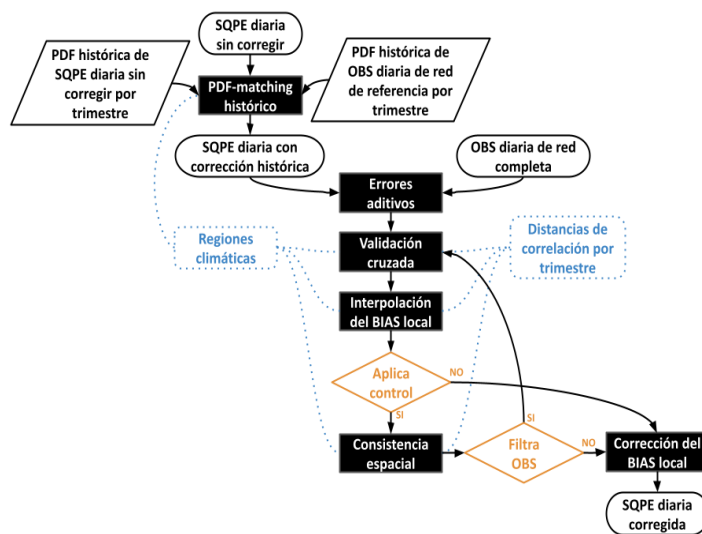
SQPE diaria sin corregir

PDF histórica de SQPE diaria sin corregir por trimestre

PDF-matching histórico

PDF histórica de OBS diaria de red de referencia por trimestre

SQPE diaria con corrección histórica

OBS diaria de red completa

Errores aditivos

Regiones climáticas

Validación cruzada

Distancias de correlación por trimestre

Interpolación del BIAS local

Aplica control

NO

SI

Consistencia espacial

Filtra OBS

SI

NO

Corrección del BIAS local

SQPE diaria corregida